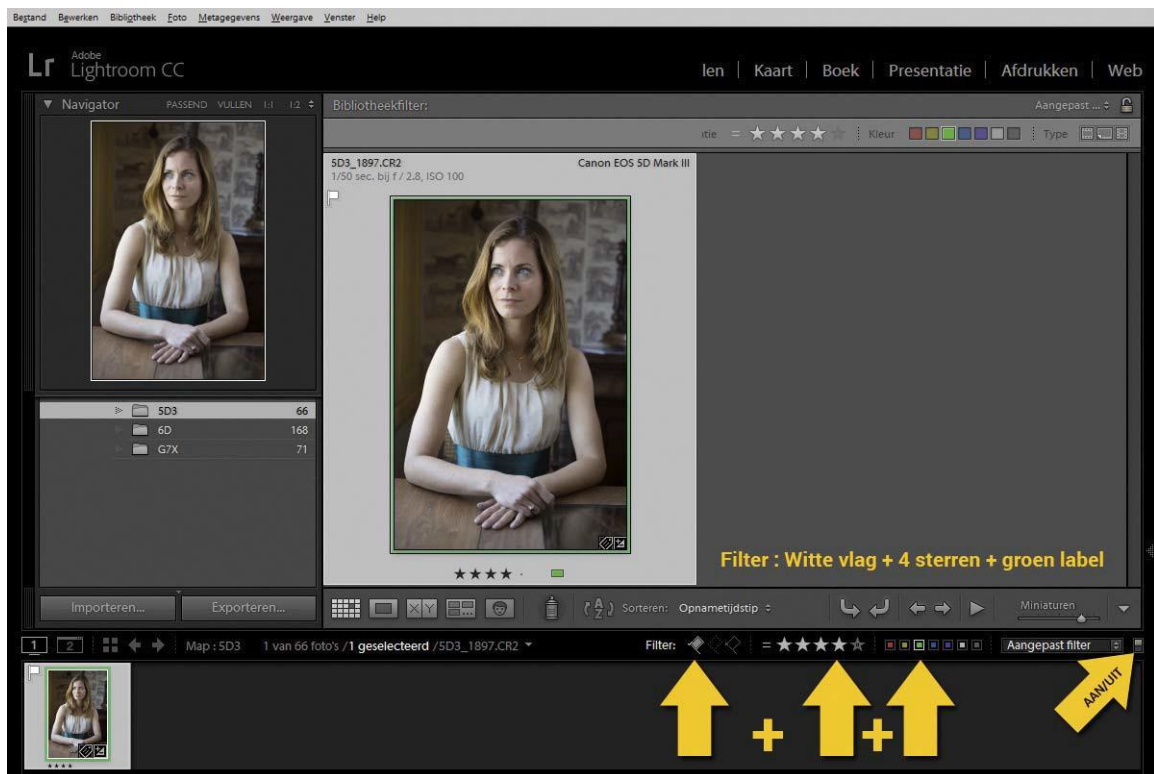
Bestand Bewerken Bibliotheek Foto Metagegevens Weergave Venster Help

Adobe Lightroom CC

len | Kaart | Boek | Presentatie | Afdrukken | Web

Navigator PASSEND VULLEN 1:1 1:2

Bibliotheekfilter: Aangepast ...

tie = ★★★★☆ Kleur Type

5D3_1897.CR2 Canon EOS 5D Mark III
1/50 sec. bij f / 2,8, ISO 100

5D3 66
6D 168
G7X 71

★★★★

Filter : Witte vlag + 4 sterren + groen label

Importeren... Exporteren...

Sorteren: Opnametijdstip

Miniaturen

1 2 Map : 5D3 1 van 66 foto's /1 geselecteerd /5D3_1897.CR2

Filter: = ★★★★☆ Aangepast filter

AAN/UIT

+ +